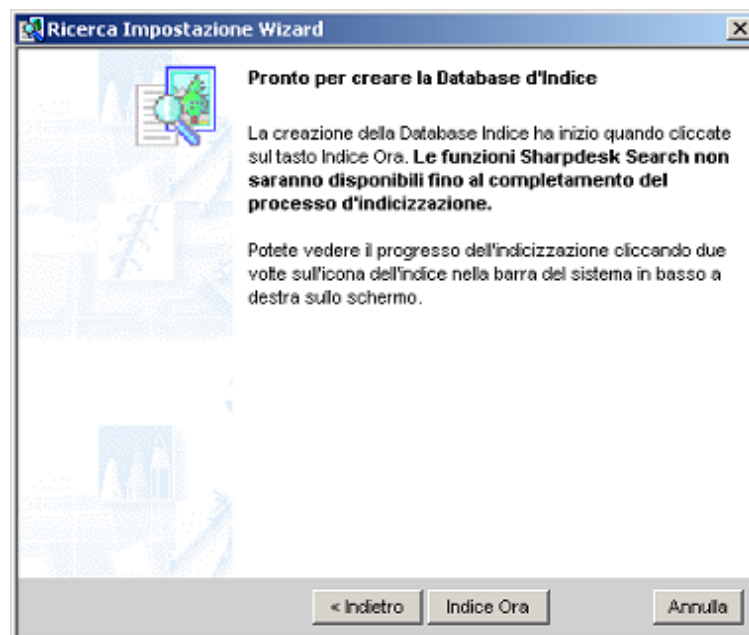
Ricerca Impostazione Wizard

Pronto per creare la Database d'Indice

La creazione della Database Indice ha inizio quando cliccate sul tasto Indice Ora. Le funzioni Sharpdesk Search non saranno disponibili fino al completamento del processo d'indicizzazione.

Potete vedere il progresso dell'indicizzazione cliccando due volte sull'icona dell'indice nella barra del sistema in basso a destra sullo schermo.

< Indietro

Indice Ora

Annulla